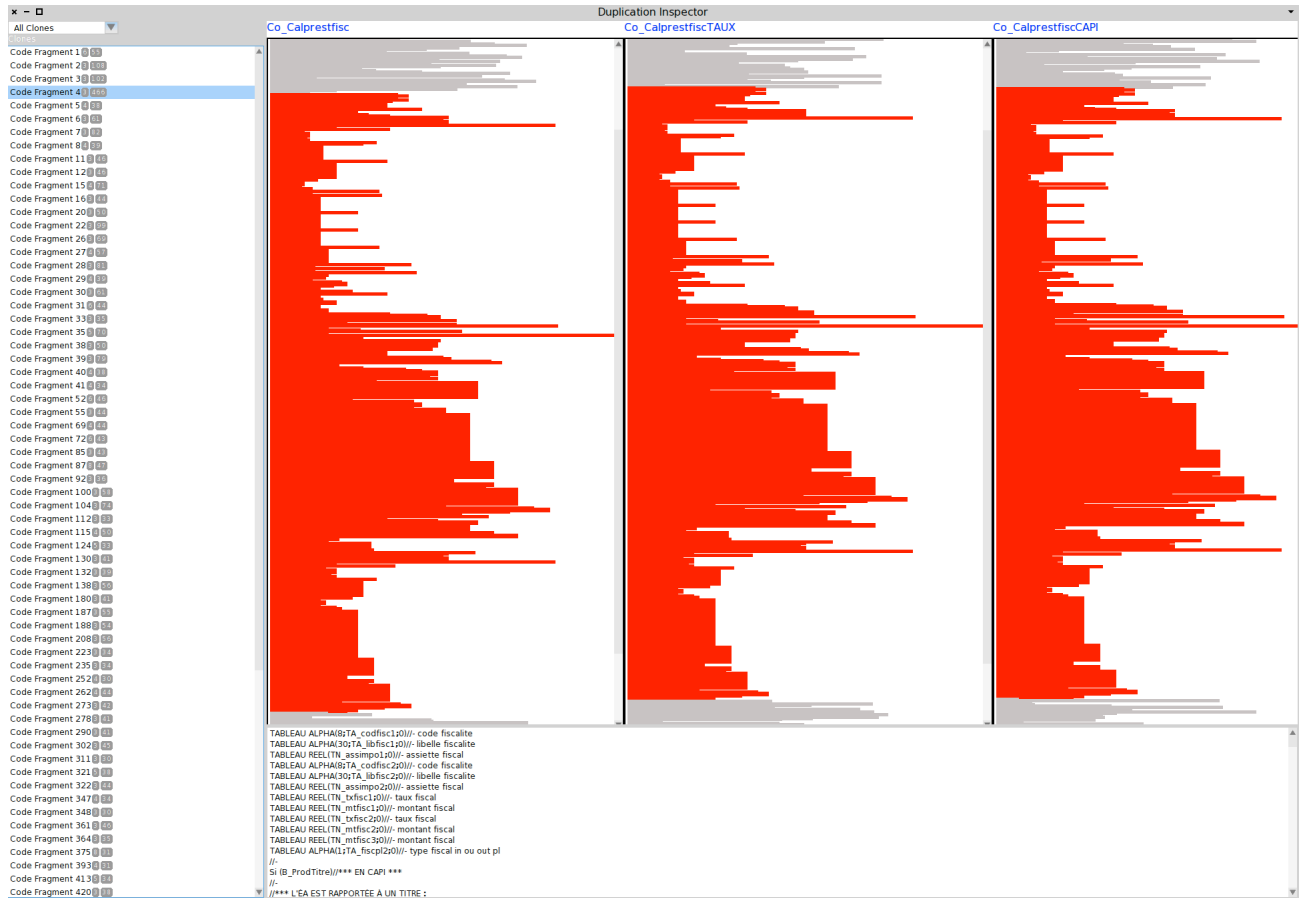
Duplication Inspector

All Clones

Code Fragment 1 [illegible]
Code Fragment 2 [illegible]
Code Fragment 3 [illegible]
Code Fragment 4 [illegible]
Code Fragment 5 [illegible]
Code Fragment 6 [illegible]
Code Fragment 7 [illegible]
Code Fragment 8 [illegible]
Code Fragment 11 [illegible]
Code Fragment 12 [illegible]
Code Fragment 15 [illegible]
Code Fragment 16 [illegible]
Code Fragment 20 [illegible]
Code Fragment 22 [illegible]
Code Fragment 26 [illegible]
Code Fragment 27 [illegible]
Code Fragment 28 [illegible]
Code Fragment 29 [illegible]
Code Fragment 30 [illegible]
Code Fragment 31 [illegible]
Code Fragment 33 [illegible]
Code Fragment 35 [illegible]
Code Fragment 38 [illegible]
Code Fragment 39 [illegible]
Code Fragment 40 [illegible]
Code Fragment 41 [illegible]
Code Fragment 52 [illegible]
Code Fragment 55 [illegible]
Code Fragment 69 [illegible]
Code Fragment 72 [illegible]
Code Fragment 85 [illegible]
Code Fragment 87 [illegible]
Code Fragment 92 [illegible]
Code Fragment 100 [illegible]
Code Fragment 104 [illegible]
Code Fragment 112 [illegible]
Code Fragment 115 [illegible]
Code Fragment 124 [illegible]
Code Fragment 130 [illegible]
Code Fragment 132 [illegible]
Code Fragment 138 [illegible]
Code Fragment 180 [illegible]
Code Fragment 187 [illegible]
Code Fragment 188 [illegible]
Code Fragment 208 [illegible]
Code Fragment 223 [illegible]
Code Fragment 235 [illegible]
Code Fragment 252 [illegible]
Code Fragment 262 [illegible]
Code Fragment 273 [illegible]
Code Fragment 278 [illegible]
Code Fragment 290 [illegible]
Code Fragment 302 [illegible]
Code Fragment 311 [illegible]
Code Fragment 321 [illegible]
Code Fragment 322 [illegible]
Code Fragment 347 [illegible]
Code Fragment 348 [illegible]
Code Fragment 361 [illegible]
Code Fragment 364 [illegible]
Code Fragment 375 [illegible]
Code Fragment 393 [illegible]
Code Fragment 413 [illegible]
Code Fragment 420 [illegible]

Co_Calprestfisc

Co_CalprestfiscTAUX

Co_CalprestfiscCAPI

TABLEAU ALPHA(8;TA_codfisc1;0)//- code fiscalite
TABLEAU ALPHA(30;TA_libfisc1;0)//- libelle fiscalite
TABLEAU REEL(TN_assimpo1;0)//- assiette fiscal
TABLEAU ALPHA(8;TA_codfisc2;0)//- code fiscalite
TABLEAU ALPHA(30;TA_libfisc2;0)//- libelle fiscalite
TABLEAU REEL(TN_assimpo2;0)//- assiette fiscal
TABLEAU REEL(TN_txfisc1;0)//- taux fiscal
TABLEAU REEL(TN_mtfisc1;0)//- montant fiscal
TABLEAU REEL(TN_txfisc2;0)//- taux fiscal
TABLEAU REEL(TN_mtfisc2;0)//- montant fiscal
TABLEAU REEL(TN_mtfisc3;0)//- montant fiscal
TABLEAU ALPHA(1;TA_fiscpl(2;0)//- type fiscal in ou out pl
//-
Si (B_ProdTitre)//*** EN CAPI ***
//-
//*** L'EA EST RAPPORTEE À UN TITRE :